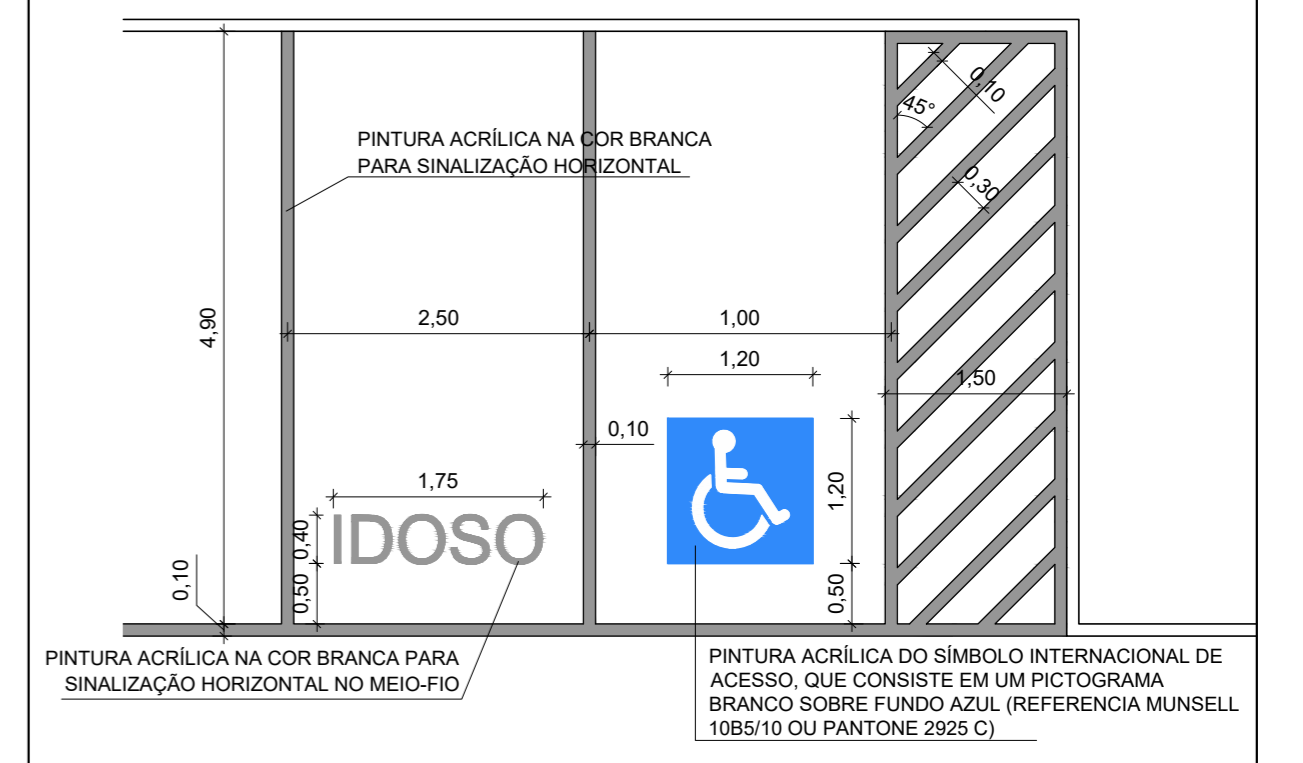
PINTURA ACRÍLICA NA COR BRANCA PARA SINALIZAÇÃO HORIZONTAL

0,10
45°
0,30

4,90

2,50
1,00
1,20
1,50
0,10
1,20
1,75
IDOSO
0,40
0,50
0,50
0,10

PINTURA ACRÍLICA NA COR BRANCA PARA SINALIZAÇÃO HORIZONTAL NO MEIO-FIO

PINTURA ACRÍLICA DO SÍMBOLO INTERNACIONAL DE ACESSO, QUE CONSISTE EM UM PICTOGRAMA BRANCO SOBRE FUNDO AZUL (REFERENCIA MUNSELL 10B5/10 OU PANTONE 2925 C)